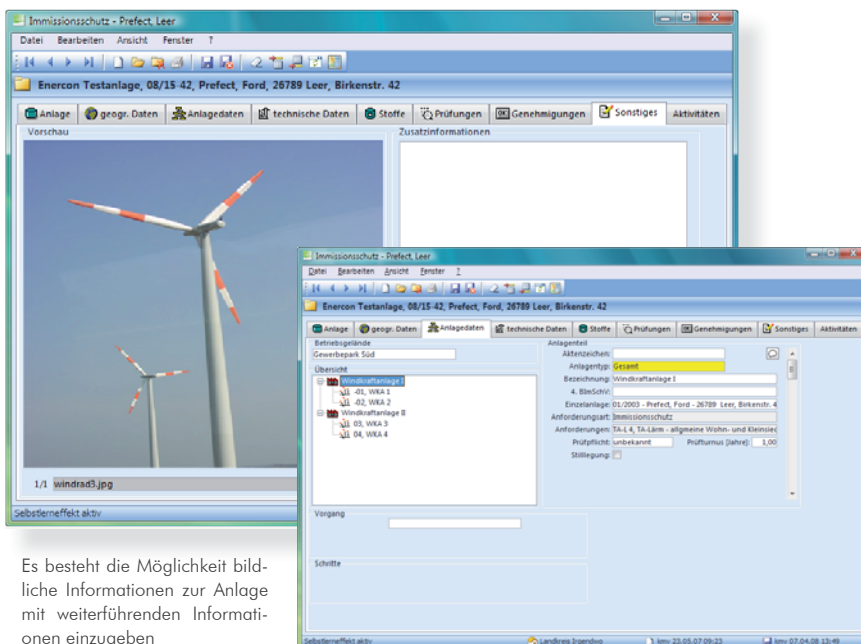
Immissionsschutz - Prefect, Leer

Datei Bearbeiten Ansicht Fenster ?

Enercon Testanlage, 08/15-42, Prefect, Ford, 26789 Leer, Birkenstr. 42

Anlage | geogr. Daten | Anlagedaten | technische Daten | Stoffe | Prüfungen | Genehmigungen | Sonstiges | Aktivitäten

Vorschau

Zusatzinformationen

1/1 windrad3.jpg

Selbstlerneffekt aktiv

Immissionsschutz - Prefect, Leer

Datei Bearbeiten Ansicht Fenster ?

Enercon Testanlage, 08/15-42, Prefect, Ford, 26789 Leer, Birkenstr. 42

Anlage | geogr. Daten | Anlagedaten | technische Daten | Stoffe | Prüfungen | Genehmigungen | Sonstiges | Aktivitäten

Betriebsgelände
Gewerbepark Süd

Übersicht
Windkraftanlage I
-01, WKA 1
-02, WKA 2
Windkraftanlage II
03, WKA 3
04, WKA 4

Anlagenteil
Aktenzeichen:
Anlagentyp: Gesamt
Bezeichnung: Windkraftanlage I
4. BImSchV:
Einzelanlage: 01/2003 - Prefect, Ford - 26789 Leer, Birkenstr. 4
Anforderungsart: Immissionsschutz
Anforderungen: TA-L 4, TA-Lärm - allgemeine Wohn- und Kleinsie
Prüfpflicht: unbekannt
Prüfturnus (Jahre): 1,00
Stilllegung:

Vorgang

Schritte

Selbstlerneffekt aktiv
Landkreis Irgendwo
kmv 23.05.07 09:23
kmv 07.04.08 13:49

Es besteht die Möglichkeit bildliche Informationen zur Anlage mit weiterführenden Informationen einzugeben